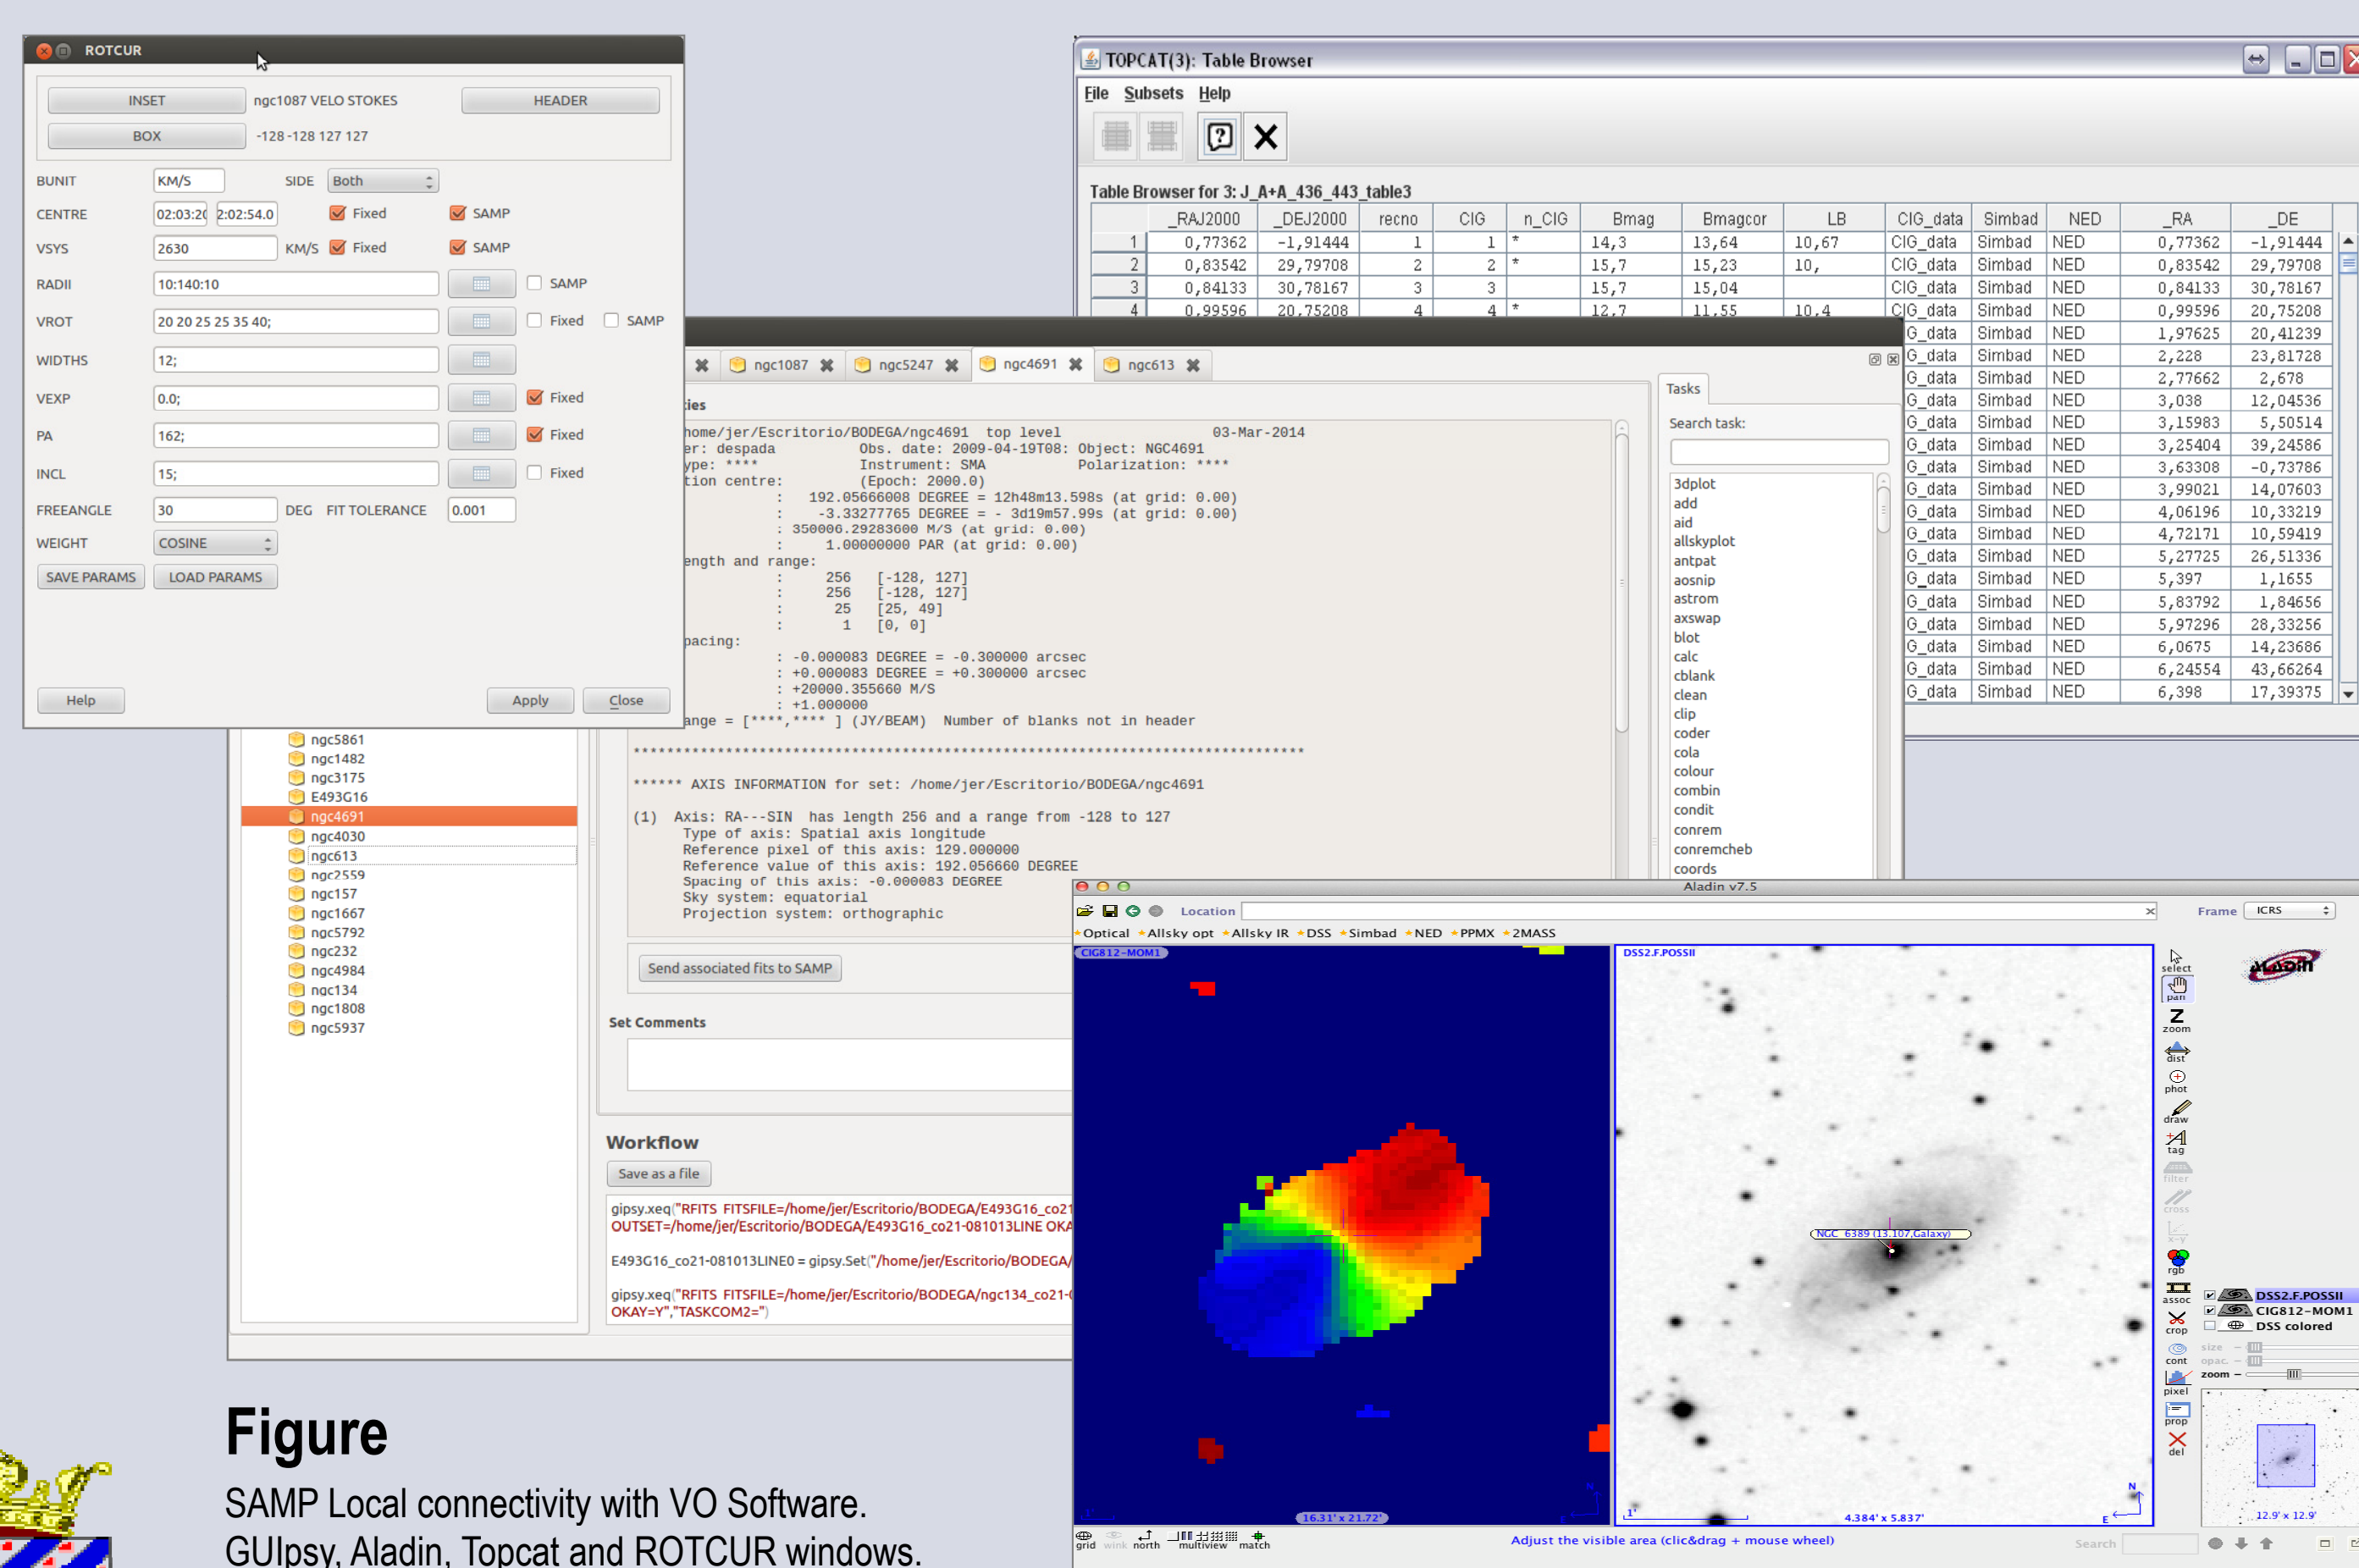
ROTCUR

INSET ngc1087 VELO STOKES HEADER
BOX -128 -128 127 127

BUNIT KM/S SIDE Both
CENTRE 02:03:2( 2:02:54.0 Fixed SAMP
VSYS 2630 KM/S Fixed SAMP
RADII 10:140:10 SAMP
VROT 20 20 25 25 35 40; Fixed SAMP
WIDTHS 12;
VEXP 0.0; Fixed
PA 162; Fixed
INCL 15; Fixed
FREEANGLE 30 DEG FIT TOLERANCE 0.001
WEIGHT COSINE
SAVE PARAMS LOAD PARAMS

Help Apply Close

TOPCAT(3): Table Browser
File Subsets Help

Table Browser for 3: J_A+A_436_443_table3

| | _RAJ2000 | _DEJ2000 | recno | CIG | n_CIG | Bmag | Bmagcor | LB | CIG_data | Simbad | NED | _RA | _DE |
|---|---|---|---|---|---|---|---|---|---|---|---|---|---|
| 1 | 0,77362 | -1,91444 | 1 | 1 | * | 14,3 | 13,64 | 10,67 | CIG_data | Simbad | NED | 0,77362 | -1,91444 |
| 2 | 0,83542 | 29,79708 | 2 | 2 | * | 15,7 | 15,23 | 10, | CIG_data | Simbad | NED | 0,83542 | 29,79708 |
| 3 | 0,84133 | 30,78167 | 3 | 3 | | 15,7 | 15,04 | | CIG_data | Simbad | NED | 0,84133 | 30,78167 |
| 4 | 0,99596 | 20,75208 | 4 | 4 | * | 12,7 | 11,55 | 10,4 | CIG_data | Simbad | NED | 0,99596 | 20,75208 |
| | | | | | | | | | G_data | Simbad | NED | 1,97625 | 20,41239 |
| | | | | | | | | | G_data | Simbad | NED | 2,228 | 23,81728 |
| | | | | | | | | | G_data | Simbad | NED | 2,77662 | 2,678 |
| | | | | | | | | | G_data | Simbad | NED | 3,038 | 12,04536 |
| | | | | | | | | | G_data | Simbad | NED | 3,15983 | 5,50514 |
| | | | | | | | | | G_data | Simbad | NED | 3,25404 | 39,24586 |
| | | | | | | | | | G_data | Simbad | NED | 3,63308 | -0,73786 |
| | | | | | | | | | G_data | Simbad | NED | 3,99021 | 14,07603 |
| | | | | | | | | | G_data | Simbad | NED | 4,06196 | 10,33219 |
| | | | | | | | | | G_data | Simbad | NED | 4,72171 | 10,59419 |
| | | | | | | | | | G_data | Simbad | NED | 5,27725 | 26,51336 |
| | | | | | | | | | G_data | Simbad | NED | 5,397 | 1,1655 |
| | | | | | | | | | G_data | Simbad | NED | 5,83792 | 1,84656 |
| | | | | | | | | | G_data | Simbad | NED | 5,97296 | 28,33256 |
| | | | | | | | | | G_data | Simbad | NED | 6,0675 | 14,23686 |
| | | | | | | | | | G_data | Simbad | NED | 6,24554 | 43,66264 |
| | | | | | | | | | G_data | Simbad | NED | 6,398 | 17,39375 |

ngc1087 ngc5247 ngc4691 ngc613

ies
home/jer/Escritorio/BODEGA/ngc4691 top level 03-Mar-2014
er: despada Obs. date: 2009-04-19T08: Object: NGC4691
ype: **** Instrument: SMA Polarization: ****
tion centre: (Epoch: 2000.0)
: 192.05666008 DEGREE = 12h48m13.598s (at grid: 0.00)
: -3.33277765 DEGREE = - 3d19m57.99s (at grid: 0.00)
: 350006.29283000 M/S (at grid: 0.00)
: 1.00000000 PAR (at grid: 0.00)
ength and range:
: 256 [-128, 127]
: 256 [-128, 127]
: 25 [25, 49]
: 1 [0, 0]
pacing:
: -0.000083 DEGREE = -0.300000 arcsec
: +0.000083 DEGREE = +0.300000 arcsec
: +20000.355660 M/S
: +1.000000
ange = [****,**** ] (JY/BEAM) Number of blanks not in header

************************************************************************************

****** AXIS INFORMATION for set: /home/jer/Escritorio/BODEGA/ngc4691

(1) Axis: RA---SIN has length 256 and a range from -128 to 127
Type of axis: Spatial axis longitude
Reference pixel of this axis: 129.000000
Reference value of this axis: 192.056660 DEGREE
Spacing of this axis: -0.000083 DEGREE
Sky system: equatorial
Projection system: orthographic

Send associated fits to SAMP

Set Comments

Workflow
Save as a file
gipsy.xeq("RFITS FITSFILE=/home/jer/Escritorio/BODEGA/E493G16_co21
OUTSET=/home/jer/Escritorio/BODEGA/E493G16_co21-081013LINE OKA
E493G16_co21-081013LINE0 = gipsy.Set("/home/jer/Escritorio/BODEGA/
gipsy.xeq("RFITS FITSFILE=/home/jer/Escritorio/BODEGA/ngc134_co21-(
OKAY=Y","TASKCOM2=")

Tasks
Search task:
3dplot
add
aid
allskyplot
antpat
aosnip
astrom
axswap
blot
calc
cblank
clean
clip
coder
cola
colour
combin
condit
conrem
conremcheb
coords

ngc5861
ngc1482
ngc3175
E493G16
ngc4691
ngc4030
ngc613
ngc2559
ngc157
ngc1667
ngc5792
ngc232
ngc4984
ngc134
ngc1808
ngc5937

Aladin v7.5
Location Frame ICRS
Optical Allsky opt Allsky IR DSS Simbad NED PPMX 2MASS
CIG812-MOM1
DSS2.F.POSSII
NGC 6389 (13.107,Galaxy)
16.31' x 21.72'
4.384' x 5.837'
select pan zoom dist phot draw tag filter cross rgb assoc crop cont pixel prop del
DSS2.F.POSSII
CIG812-MOM1
DSS colored
size opac. zoom
12.9' x 12.9'
grid wink north multiview match
Adjust the visible area (clic&drag + mouse wheel)
Search

Figure
SAMP Local connectivity with VO Software.
GUIpsy, Aladin, Topcat and ROTCUR windows.